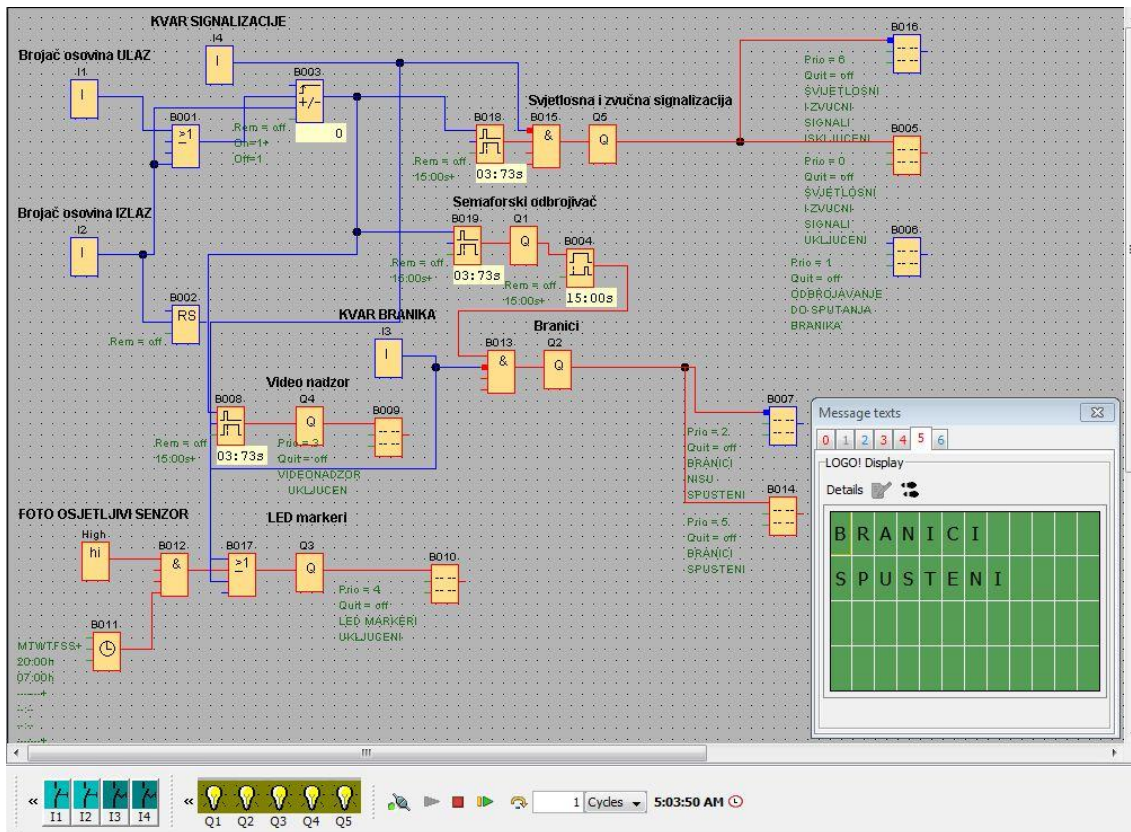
KVAR SIGNALIZACIJE
I4
Brojač osovina ULAZ
I1
B003
+/-
Rem = off
On=1+
Off=1
0
B001
≥1
B018
Rem = off
15:00s+
03:73s
B015
&
Q5
Svjetlosna i zvučna signalizacija
B016
Prio = 6
Quit = off
SVJETLOSNI
I ZVUCNI
SIGNALI
ISKLJUCENI
B005
Prio = 0
Quit = off
SVJETLOSNI
I ZVUCNI
SIGNALI
UKLJUCENI
B006
Prio = 1
Quit = off
ODBROJAVANJE
DO SPUTANJA
BRANIKA
Brojač osovina IZLAZ
I2
Semaforski odbrojivač
B019
Q1
Rem = off
15:00s+
03:73s
B004
Rem = off
15:00s+
15:00s
B002
RS
Rem = off
KVAR BRANIKA
I3
B013
&
Q2
Branici
Video nadzor
B008
Q4
B009
Rem = off
15:00s+
03:73s
Prio = 3
Quit = off
VIDEONADZOR
UKLJUCEN
B007
Prio = 2
Quit = off
BRANICI
NISU
SPUSTENI
B014
Prio = 5
Quit = off
BRANICI
SPUSTENI
FOTO OSJETLJIVI SENZOR
High
hi
B012
&
B017
≥1
Q3
LED markeri
B010
Prio = 4
Quit = off
LED MARKERI
UKLJUCENI
B011
MTWTFSS+
20:00h
07:00h
Message texts
0 1 2 3 4 5 6
LOGO! Display
Details
BRANICI
SPUSTENI
I1 I2 I3 I4
Q1 Q2 Q3 Q4 Q5
1 Cycles
5:03:50 AM